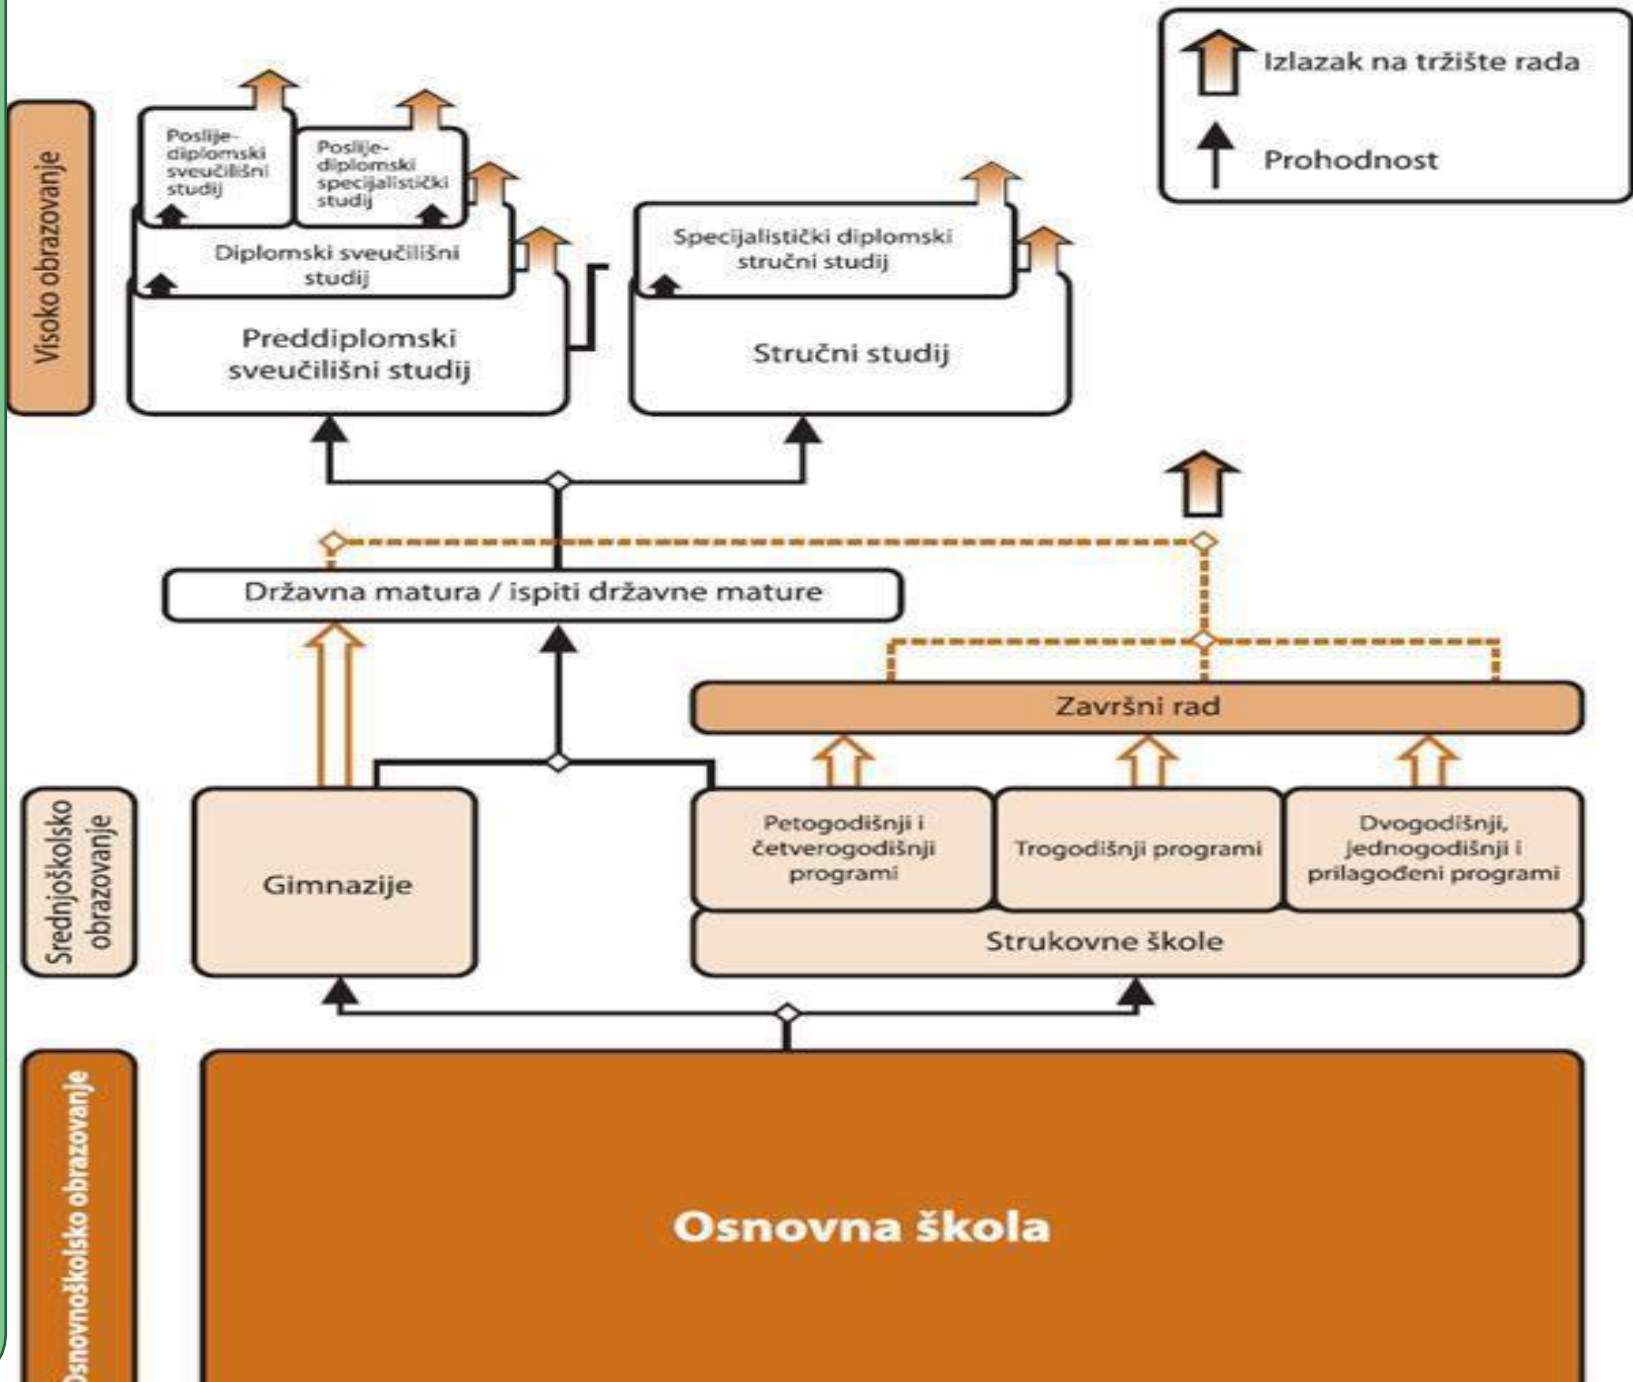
Izlazak na tržište rada

Prohodnost

Visoko obrazovanje

Poslijediplomski sveučilišni studij

Poslijediplomski specijalistički studij

Diplomski sveučilišni studij

Preddiplomski sveučilišni studij

Specijalistički diplomski stručni studij

Stručni studij

Državna matura / ispiti državne mature

Završni rad

Srednjoškolsko obrazovanje

Gimnazije

Petogodišnji i četverogodišnji programi

Trogodišnji programi

Dvogodišnji, jednogodišnji i prilagođeni programi

Strukovne škole

Osnovnoškolsko obrazovanje

Osnovna škola